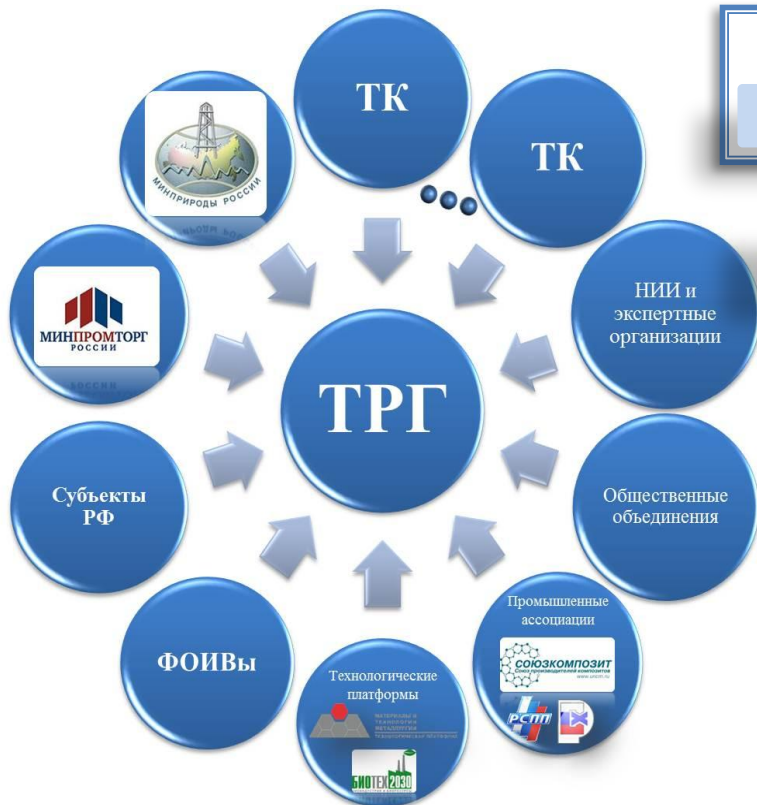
ТК

ТК

НИИ и экспертные организации

ТРГ

Общественные объединения

Промышленные ассоциации

СОЮЗКОМПОЗИТ

Союз производителей композитов

РСПП

Технологические платформы

БИОТЕХ2030

ФОИВы

Субъекты РФ

МИНПРОМТОРГ РОССИИ

МИНПРИРОДЫ РОССИИ